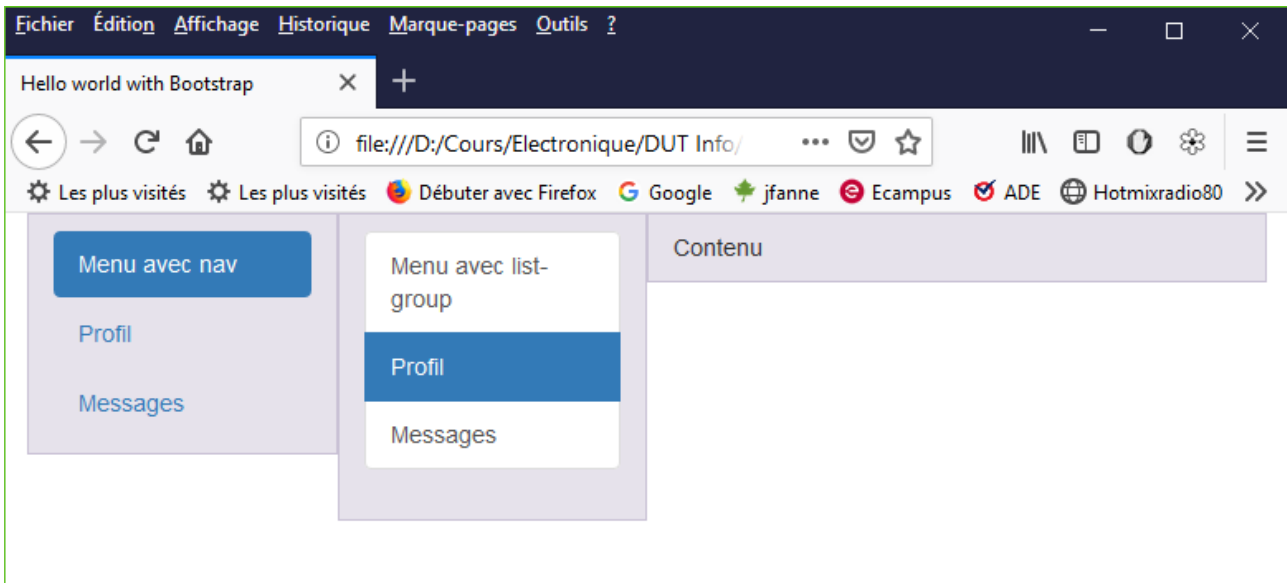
Fichier Édition Affichage Historique Marque-pages Outils ?

Hello world with Bootstrap

file:///D:/Cours/Electronique/DUT Info/ •••

Les plus visités Les plus visités Débuter avec Firefox Google jfanne Ecampus ADE Hotmixradio80

Menu avec nav

Profil

Messages

Menu avec list-group

Profil

Messages

Contenu